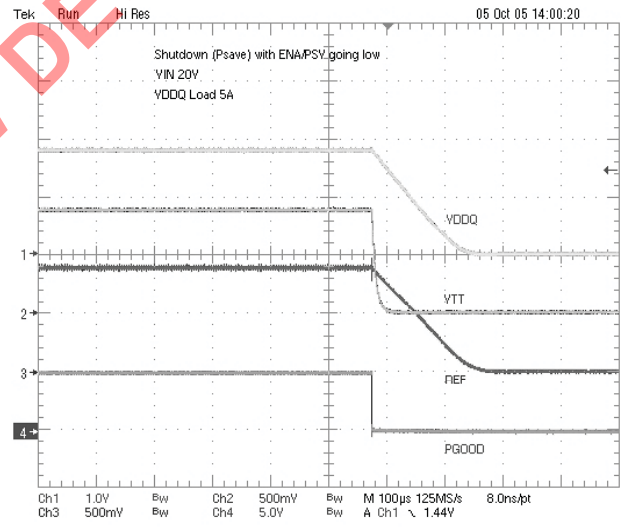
Tek Run Hi Res 05 Oct 05 14:00:20

Shutdown (Psave) with ENA/PSV going low
VIN 20V
VDDQ Load 5A

VDDQ

1

VTT

2

3

REF

4

PGOOD

Ch1 1.0V Bw Ch2 500mV Bw M 100µs 125MS/s 8.0ns/pt
Ch3 500mV Bw Ch4 5.0V Bw A Ch1 ∖ 1.44V